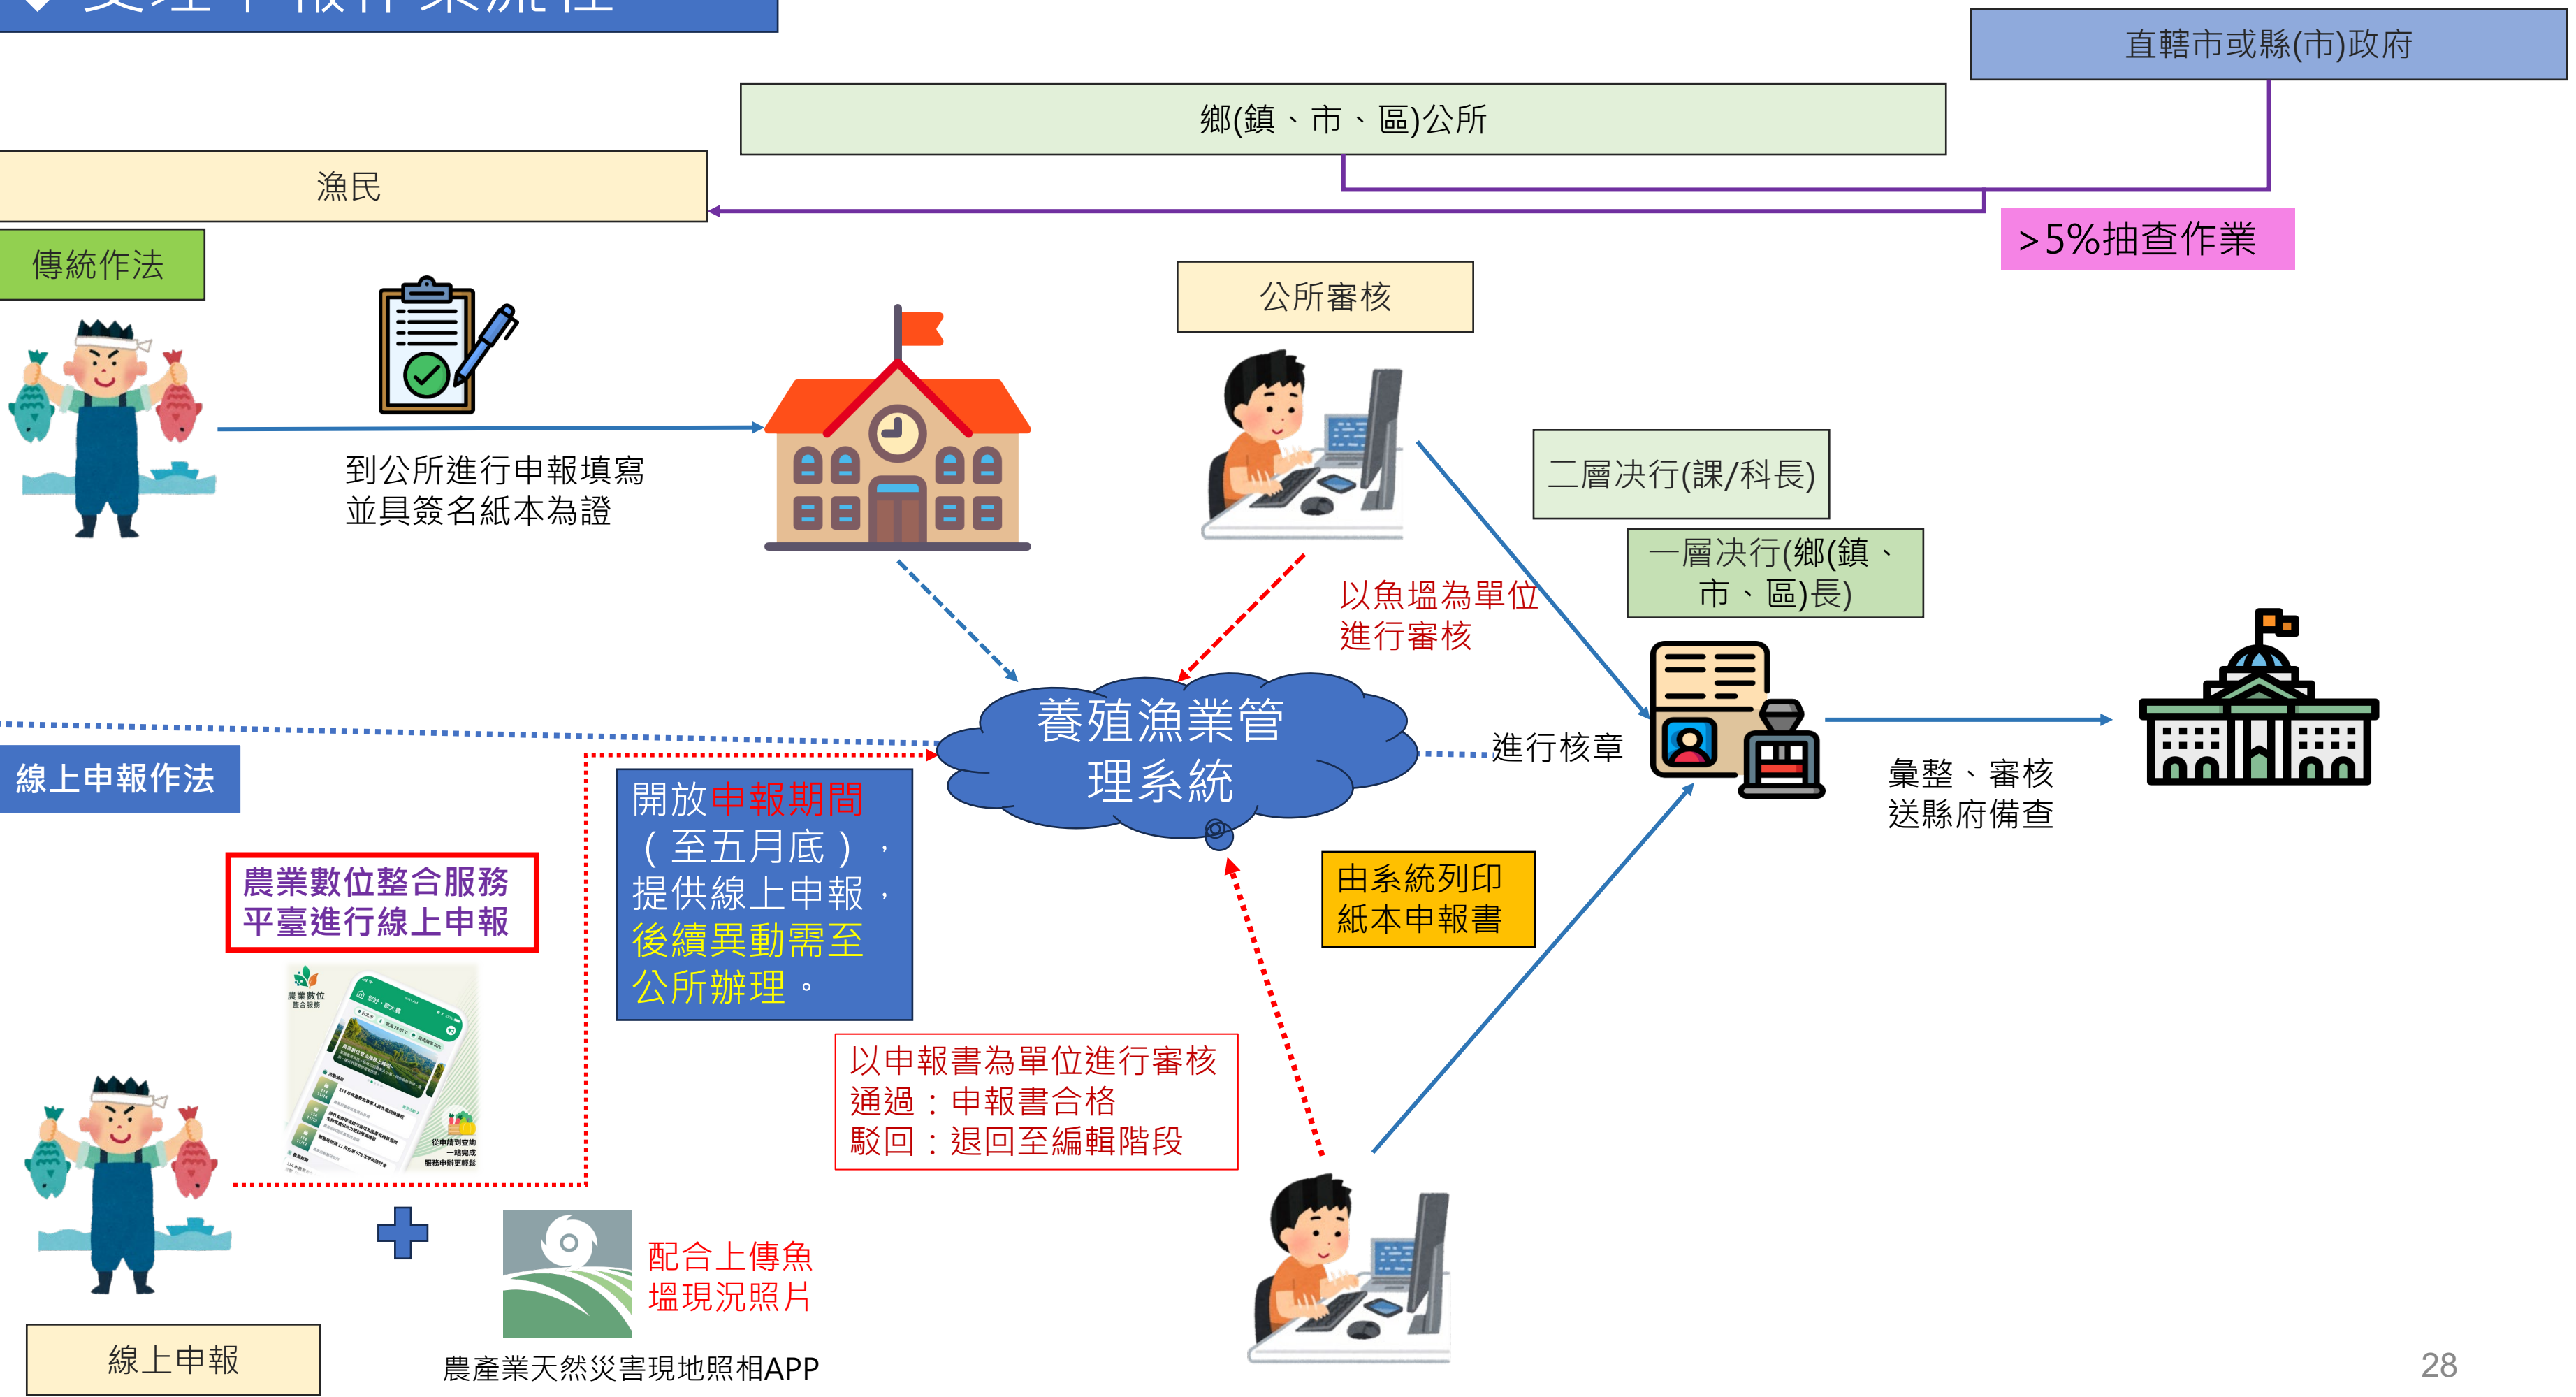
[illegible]

直轄市或縣(市)政府

鄉(鎮、市、區)公所

漁民

>5%抽查作業

傳統作法

公所審核

到公所進行申報填寫
並具簽名紙本為證

二層决行(課/科長)

一層决行(鄉(鎮、市、區)長)

以魚塭為單位
進行審核

養殖漁業管理系統

進行核章

線上申報作法

開放申報期間（至五月底），提供線上申報，後續異動需至公所辦理。

彙整、審核
送縣府備查

農業數位整合服務
平臺進行線上申報

由系統列印
紙本申報書

以申報書為單位進行審核
通過：申報書合格
駁回：退回至編輯階段

配合上傳魚
塭現況照片

線上申報

農產業天然災害現地照相APP

28